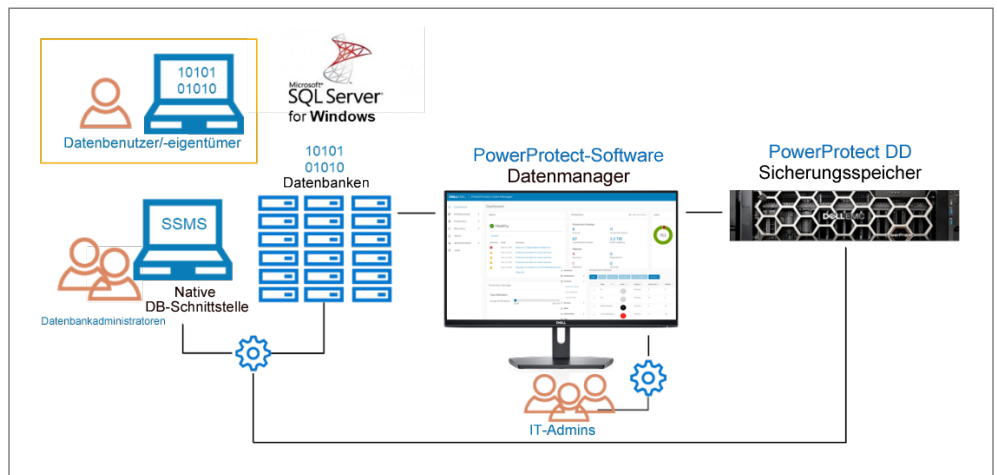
10101
01010

Datenbenutzer/-eigentümer

Microsoft SQL Server for Windows

10101
01010
Datenbanken

PowerProtect-Software
Datenmanager

PowerProtect DD
Sicherungsspeicher

SSMS

Native
DB-Schnittstelle

Datenbankadministratoren

IT-Admins